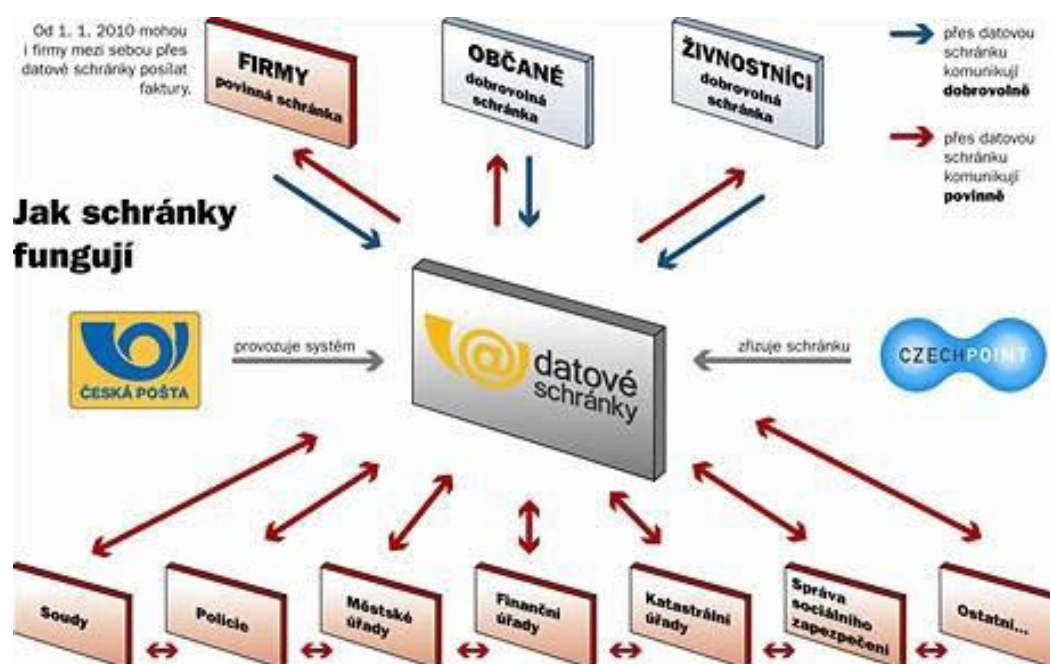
Od 1. 1. 2010 mohou i firmy mezi sebou přes datové schránky posílat faktury.

FIRMY
povinná schránka

OBČANÉ
dobrovolná schránka

ŽIVNOSTNÍCI
dobrovolná schránka

přes datovou schránku komunikují **dobrovolně**

přes datovou schránku komunikují **povinně**

Jak schránky fungují

ČESKÁ POŠTA

provozuje systém

datové schránky

zřizuje schránku

CZECHPOINT

Soudy

Policie

Městské úřady

Finanční úřady

Katastrální úřady

Správa sociálního zapezpečení

Ostatní...